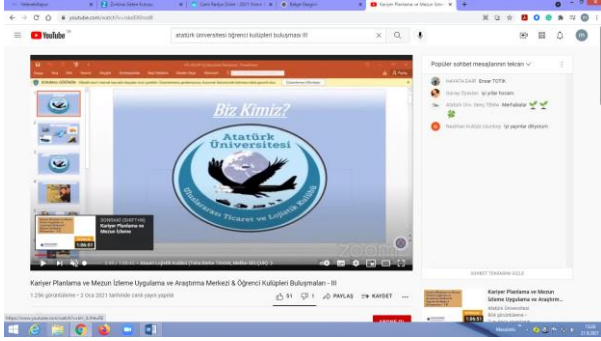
YouTube
atatürk üniversitesi öğrenci kulüpleri buluşması III

Biz Kimiz?
Atatürk Üniversitesi
Uluslararası Ticaret ve Lojistik Kulübü

SONRAKİ (SHIFT+N)
Kariyer Planlama ve Mezun İzleme

1:06:51

Popüler sohbet mesajlarının tekrarı
Enver TOTİK
iyi yıllar hocam
Merhabalar
iyi paylar diliyorum

SOHBET TEKRARINI GİZLE

Kariyer Planlama ve Mezun İzleme Uygulama ve Araştırma Merkezi & Öğrenci Kulüpleri Buluşmaları - III
1.296 görüntüleme • 3 Oca 2021 tarihinde canlı yayın yapıldı
51 1 PAYLAŞ KAYDET

Kariyer Planlama ve Mezun İzleme Uygulama ve Araştırm...
Atatürk Üniversitesi
1:06:51